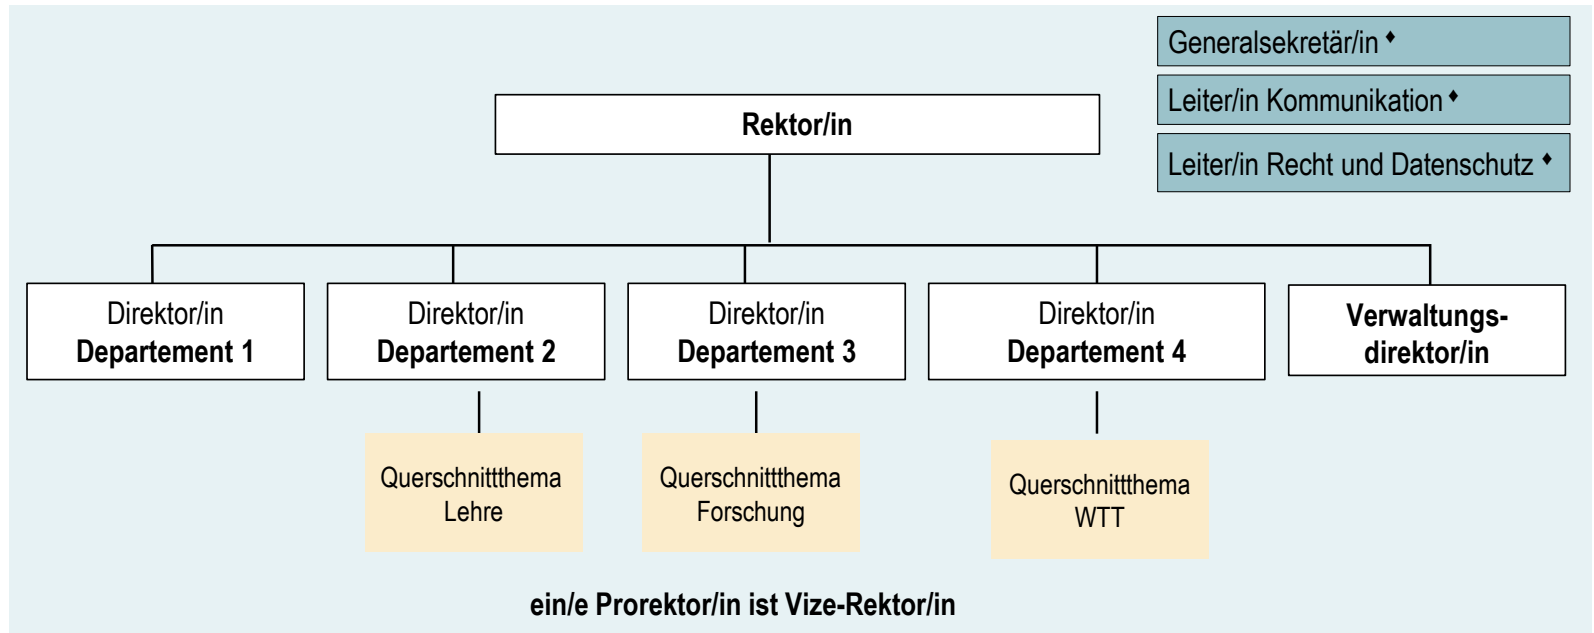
Generalsekretär/in ♦
Leiter/in Kommunikation ♦
Leiter/in Recht und Datenschutz ♦

Rektor/in

Direktor/in
Departement 1

Direktor/in
Departement 2

Direktor/in
Departement 3

Direktor/in
Departement 4

Verwaltungsdirektor/in

Querschnittthema
Lehre

Querschnittthema
Forschung

Querschnittthema
WTT

ein/e Prorektor/in ist Vize-Rektor/in